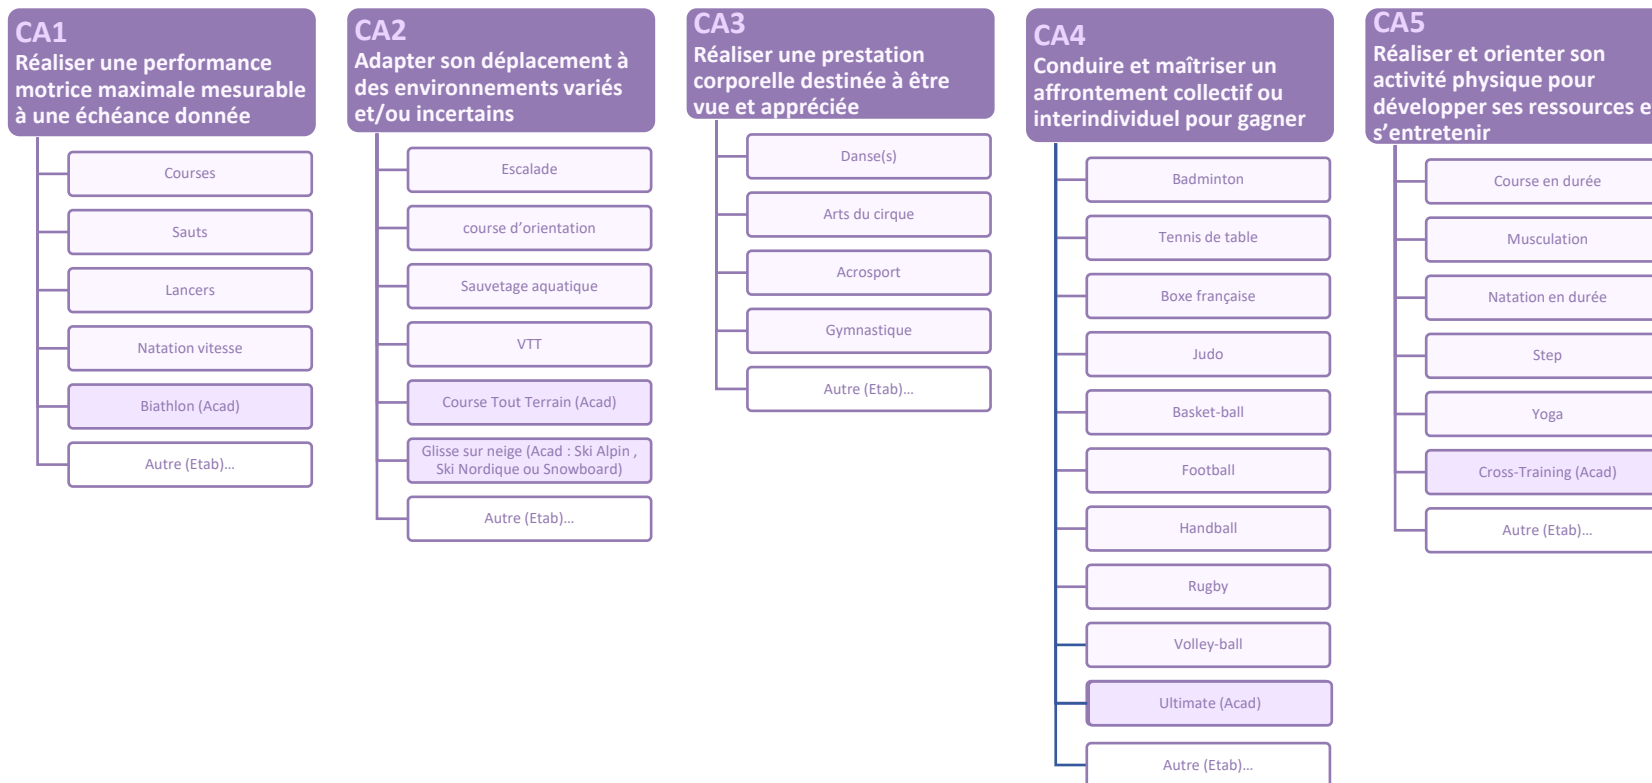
CA1
Réaliser une performance motrice maximale mesurable à une échéance donnée

Courses
Sauts
Lancers
Natation vitesse
Biathlon (Acad)
Autre (Etab)…

CA2
Adapter son déplacement à des environnements variés et/ou incertains

Escalade
course d'orientation
Sauvetage aquatique
VTT
Course Tout Terrain (Acad)
Glisse sur neige (Acad : Ski Alpin , Ski Nordique ou Snowboard)
Autre (Etab)…

CA3
Réaliser une prestation corporelle destinée à être vue et appréciée

Danse(s)
Arts du cirque
Acrosport
Gymnastique
Autre (Etab)…

CA4
Conduire et maîtriser un affrontement collectif ou interindividuel pour gagner

Badminton
Tennis de table
Boxe française
Judo
Basket-ball
Football
Handball
Rugby
Volley-ball
Ultimate (Acad)
Autre (Etab)…

CA5
Réaliser et orienter son activité physique pour développer ses ressources e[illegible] s'entretenir

Course en durée
Musculation
Natation en durée
Step
Yoga
Cross-Training (Acad)
Autre (Etab)…